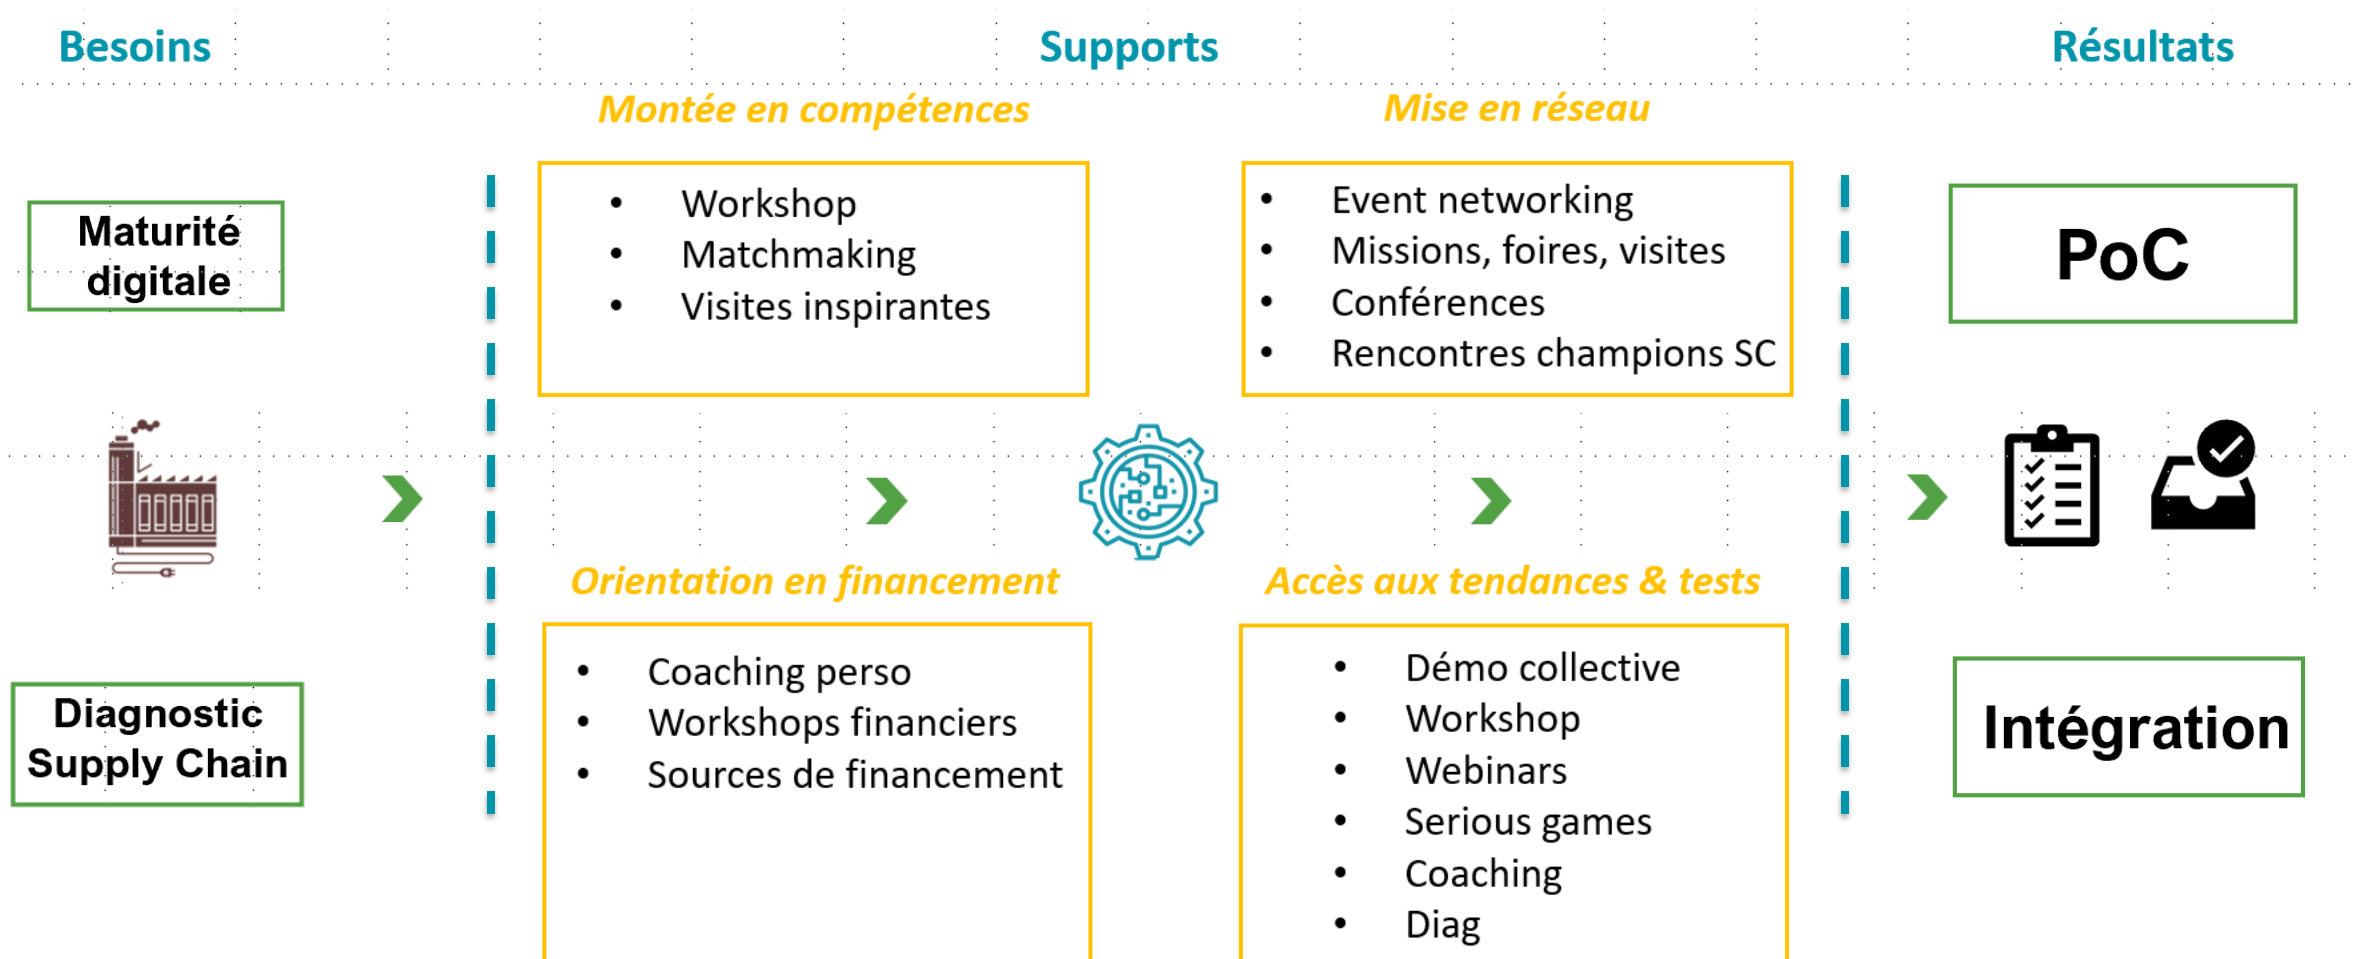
Besoins

Supports

Résultats

Maturité digitale

Diagnostic Supply Chain

Montée en compétences

- Workshop
- Matchmaking
- Visites inspirantes

Orientation en financement

- Coaching perso
- Workshops financiers
- Sources de financement

Mise en réseau

- Event networking
- Missions, foires, visites
- Conférences
- Rencontres champions SC

Accès aux tendances & tests

- Démo collective
- Workshop
- Webinars
- Serious games
- Coaching
- Diag

PoC

Intégration